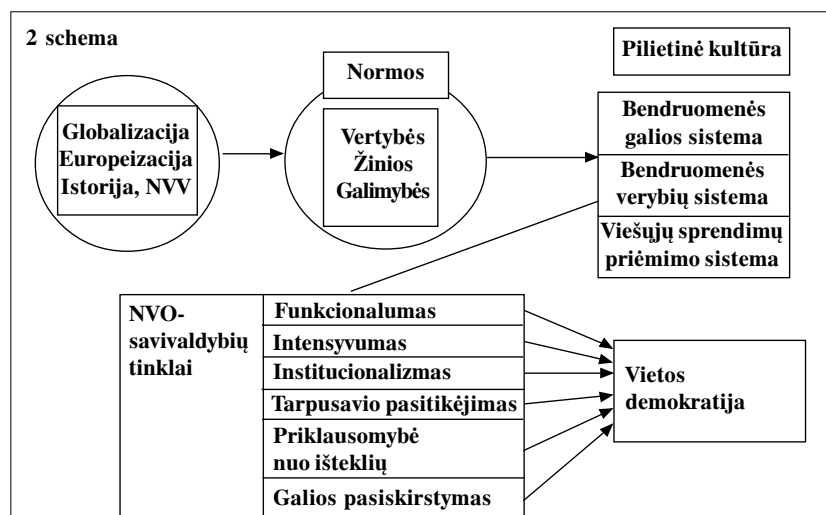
2 schema

Pilietinė kultūra

Globalizacija
Europeizacija
Istorija, NVV

Normos

Vertybės
Žinios
Galimybės

Bendruomenės galios sistema

Bendruomenės verybių sistema

Viešųjų sprendimų priėmimo sistema

NVO-savivaldybių tinklai

Funkcionalumas

Intensyvumas

Institucionalizmas

Tarpusavio pasitikėjimas

Priklausomybė nuo išteklių

Galios pasiskirstymas

Vietos demokratija